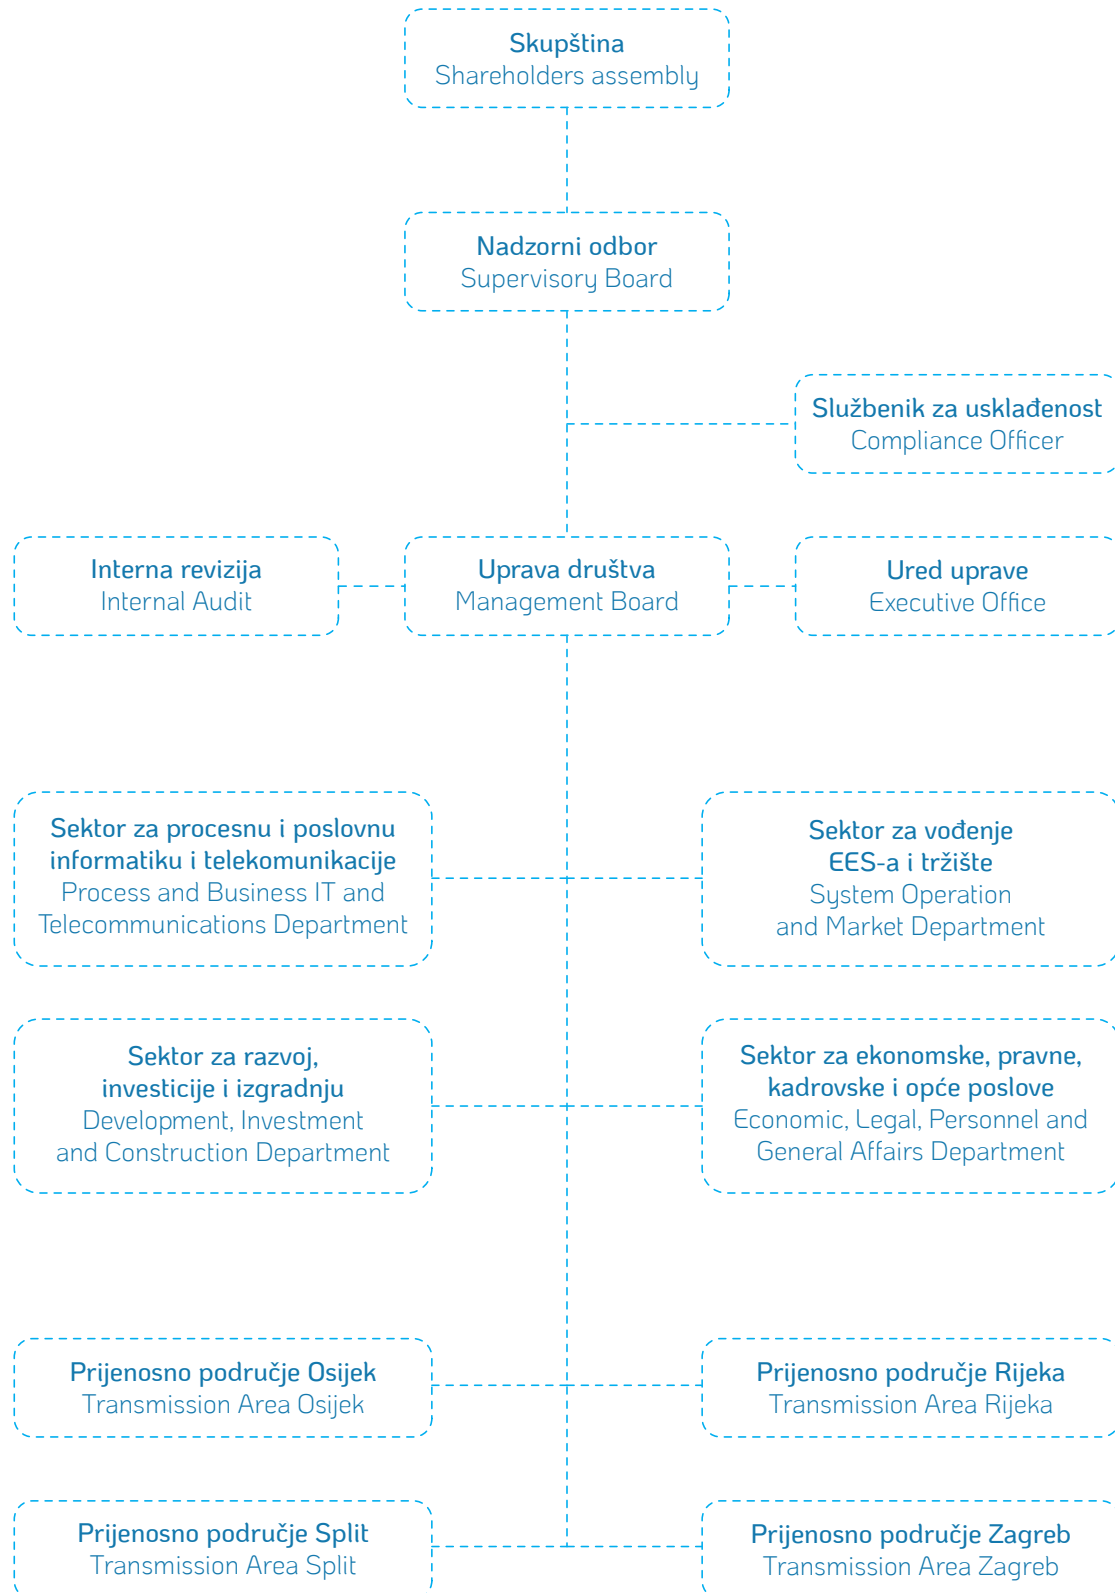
Skupština
Shareholders assembly

Nadzorni odbor
Supervisory Board

Službenik za usklađenost
Compliance Officer

Interna revizija
Internal Audit

Uprava društva
Management Board

Ured uprave
Executive Office

Sektor za procesnu i poslovnu informatiku i telekomunikacije
Process and Business IT and Telecommunications Department

Sektor za vođenje EES-a i tržište
System Operation and Market Department

Sektor za razvoj, investicije i izgradnju
Development, Investment and Construction Department

Sektor za ekonomske, pravne, kadrovske i opće poslove
Economic, Legal, Personnel and General Affairs Department

Prijenosno područje Osijek
Transmission Area Osijek

Prijenosno područje Rijeka
Transmission Area Rijeka

Prijenosno područje Split
Transmission Area Split

Prijenosno područje Zagreb
Transmission Area Zagreb